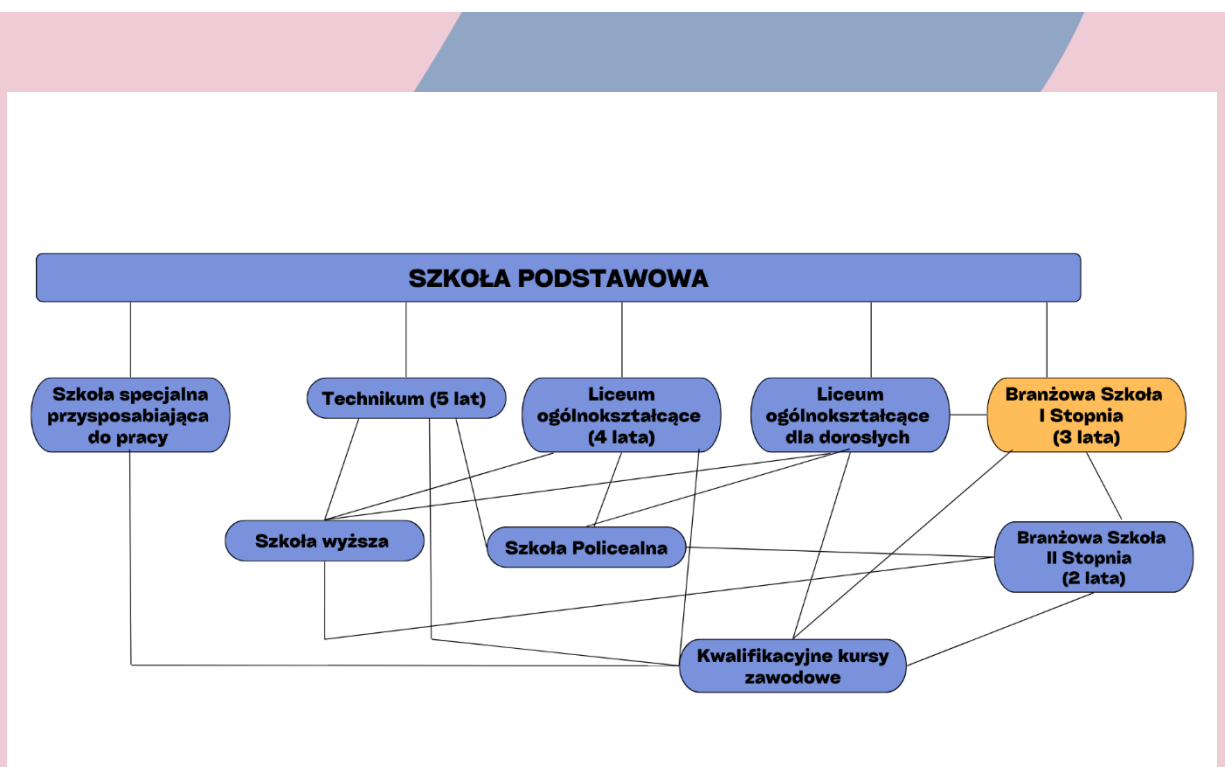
SZKOŁA PODSTAWOWA

Szkoła specjalna przysposabiająca do pracy

Technikum (5 lat)

Liceum ogólnokształcące (4 lata)

Liceum ogólnokształcące dla dorosłych

Branżowa Szkoła I Stopnia (3 lata)

Szkoła wyższa

Szkoła Policealna

Branżowa Szkoła II Stopnia (2 lata)

Kwalifikacyjne kursy zawodowe